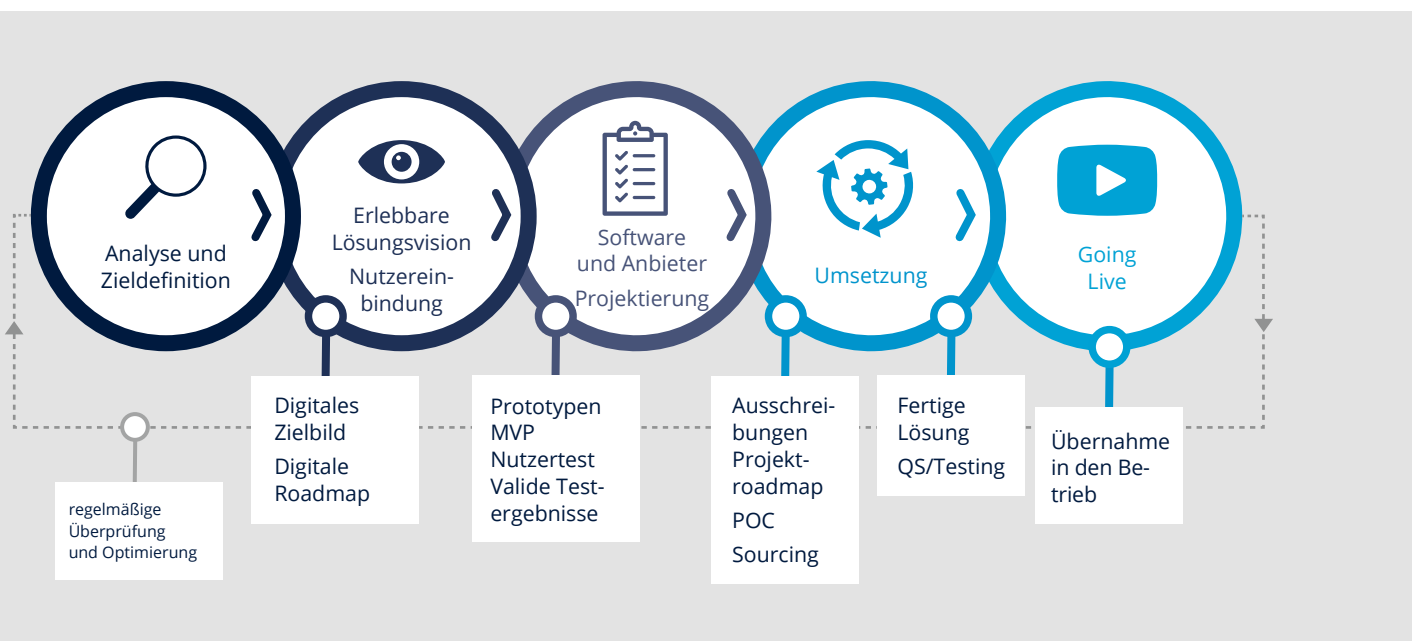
Analyse und Zieldefinition

Erlebbare Lösungsvision

Nutzereinbindung

Software und Anbieter

Projektierung

Umsetzung

Going Live

Digitales Zielbild

Digitale Roadmap

Prototypen
MVP
Nutzertest
Valide Testergebnisse

Ausschreibungen
Projektroadmap

POC

Sourcing

Fertige Lösung

QS/Testing

Übernahme in den Betrieb

regelmäßige Überprüfung und Optimierung